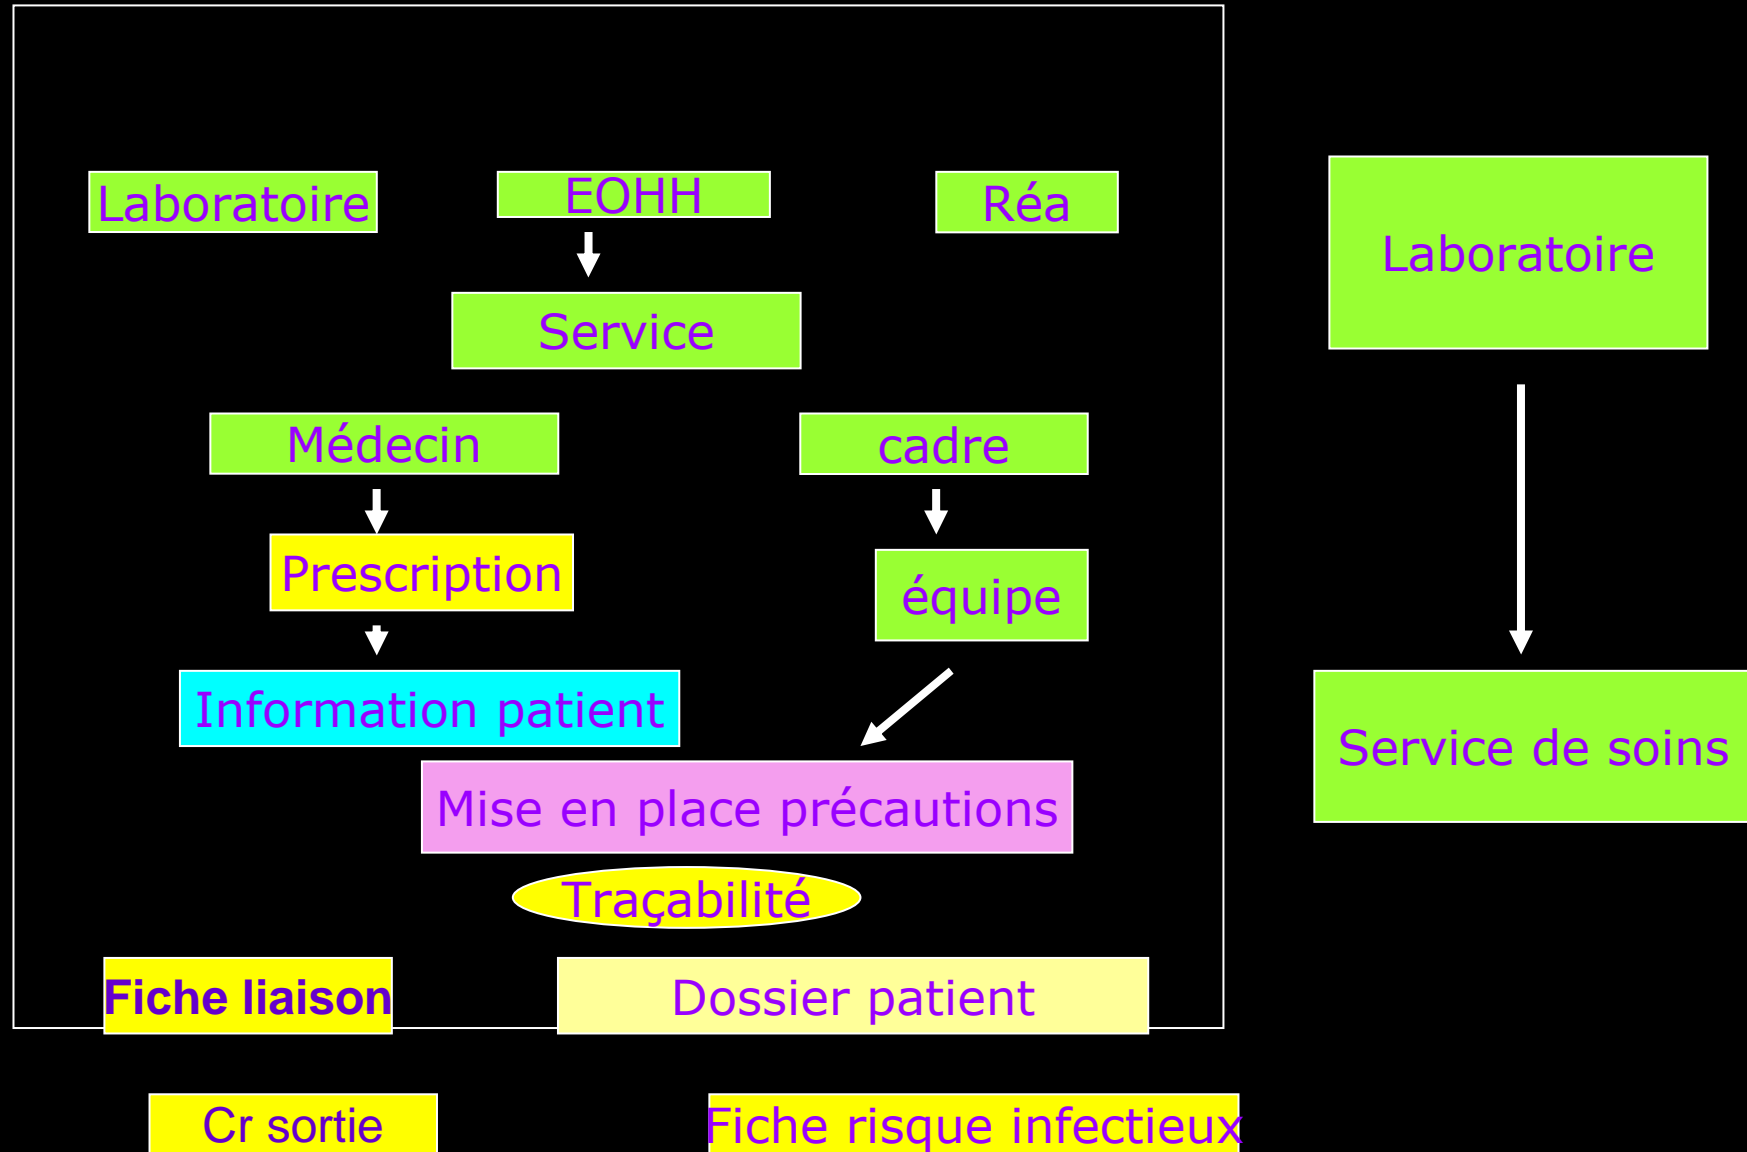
Laboratoire

EOHH

Réa

Service

Médecin

cadre

Prescription

équipe

Information patient

Mise en place précautions

Traçabilité

Fiche liaison

Dossier patient

Cr sortie

Fiche risque infectieux

Laboratoire

Service de soins